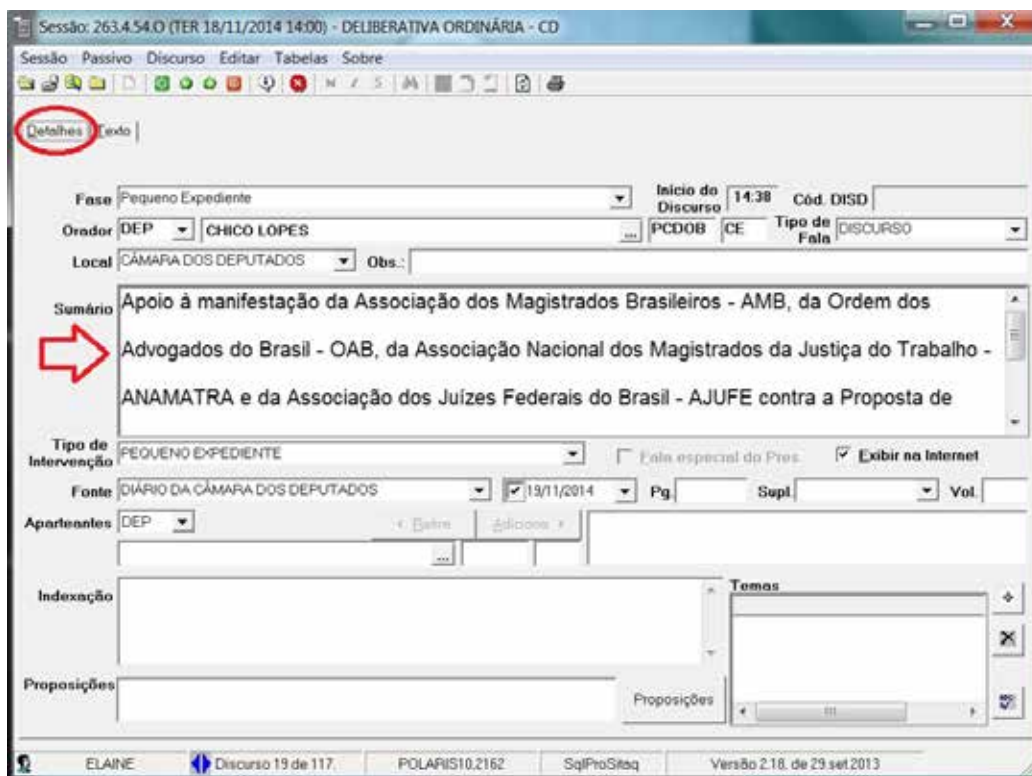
Sessão: 263.4.54.O (TER 18/11/2014 14:00) - DELIBERATIVA ORDINÁRIA - CD

Sessão Passivo Discurso Editar Tabelas Sobre

Detalhes Texto

Fase Pequeno Expediente

Início do Discurso 14:38 Cód. DISD

Orador DEP CHICO LOPES PCDOB CE Tipo de Fala DISCURSO

Local CÂMARA DOS DEPUTADOS Obs.:

Sumário Apoio à manifestação da Associação dos Magistrados Brasileiros - AMB, da Ordem dos Advogados do Brasil - OAB, da Associação Nacional dos Magistrados da Justiça do Trabalho - ANAMATRA e da Associação dos Juízes Federais do Brasil - AJUFE contra a Proposta de

Tipo de Intervenção PEQUENO EXPEDIENTE

Fala especial do Pres.

Exibir na Internet

Fonte DIÁRIO DA CÂMARA DOS DEPUTADOS 19/11/2014 Pg. Supl. Vol.

Aparteantes DEP

Retirar Adicionar

Indexação

Temas

Proposições

Proposições

ELAINE Discurso 19 de 117. POLARIS10.2162 SqlProSitaq Versão 2.18, de 29.set.2013